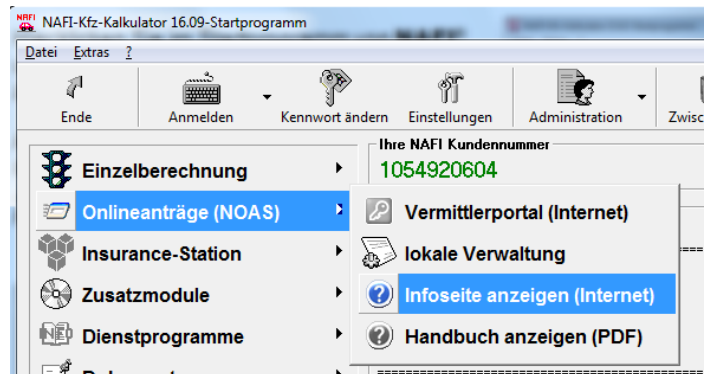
NAFI-Kfz-Kalkulator 16.09-Startprogramm

Datei Extras ?

Ende

Anmelden

Kennwort ändern

Einstellungen

Administration

Zwisc

Einzelberechnung

Onlineanträge (NOAS)

Insurance-Station

Zusatzmodule

Dienstprogramme

Ihre NAFI Kundennummer

1054920604

Vermittlerportal (Internet)

lokale Verwaltung

Infoseite anzeigen (Internet)

Handbuch anzeigen (PDF)